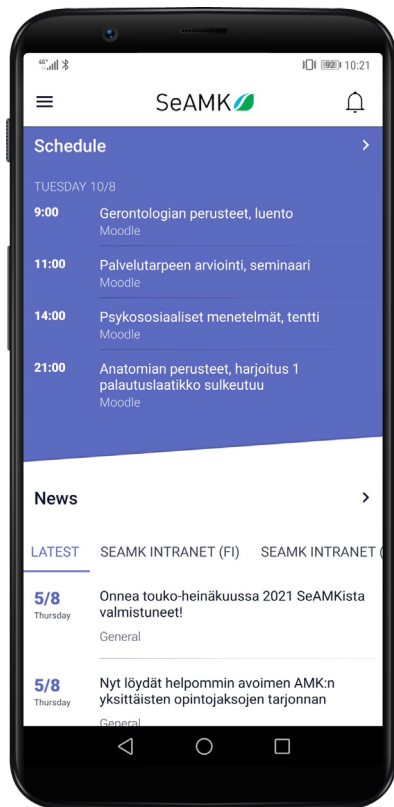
4G 92 10:21

SeAMK

Schedule

TUESDAY 10/8

9:00 Gerontologian perusteet, luento
Moodle

11:00 Palvelutarpeen arviointi, seminaari
Moodle

14:00 Psykososiaaliset menetelmät, tentti
Moodle

21:00 Anatomian perusteet, harjoitus 1 palautuslaatikko sulkeutuu
Moodle

News

LATEST SEAMK INTRANET (FI) SEAMK INTRANET (

5/8
Thursday
Onnea touko-heinäkuussa 2021 SeAMKista valmistuneet!
General

5/8
Thursday
Nyt löydät helpommin avoimen AMK:n yksittäisten opintojaksojen tarjonnan
General